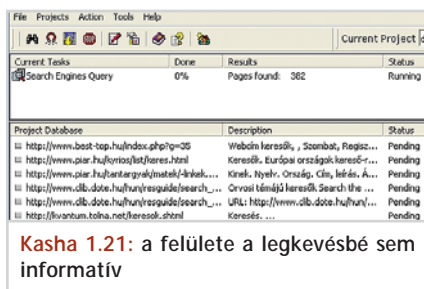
File Projects Action Tools Help

Current Project

| Current Tasks | Done | Results | Status |
|---|---|---|---|
| Search Engines Query | 0% | Pages found: 382 | Running |

| Project Database | Description | Status |
|---|---|---|
| http://www.best-top.hu/index.php?g=35 | Webcím kereső, , Szombat, Regisz... | Pending |
| http://www.piar.hu/kyrios/list/keres.html | Kereső. Európai országok kereső-r... | Pending |
| http://www.piar.hu/tantargyak/matek/-linkek... | Kinek. Nyelv. Ország. Cím, leírás. Á... | Pending |
| http://www.clib.dote.hu/hun/resguide/search_... | Orvosi témájú keresők Search the ... | Pending |
| http://www.clib.dote.hu/hun/resguide/search_... | URL: http://www.clib.dote.hu/hun/... | Pending |
| http://kvantum.tolna.net/keresok.shtml | Keresés. ... | Pending |

Kasha 1.21: a felülete a legkevésbé sem informatív